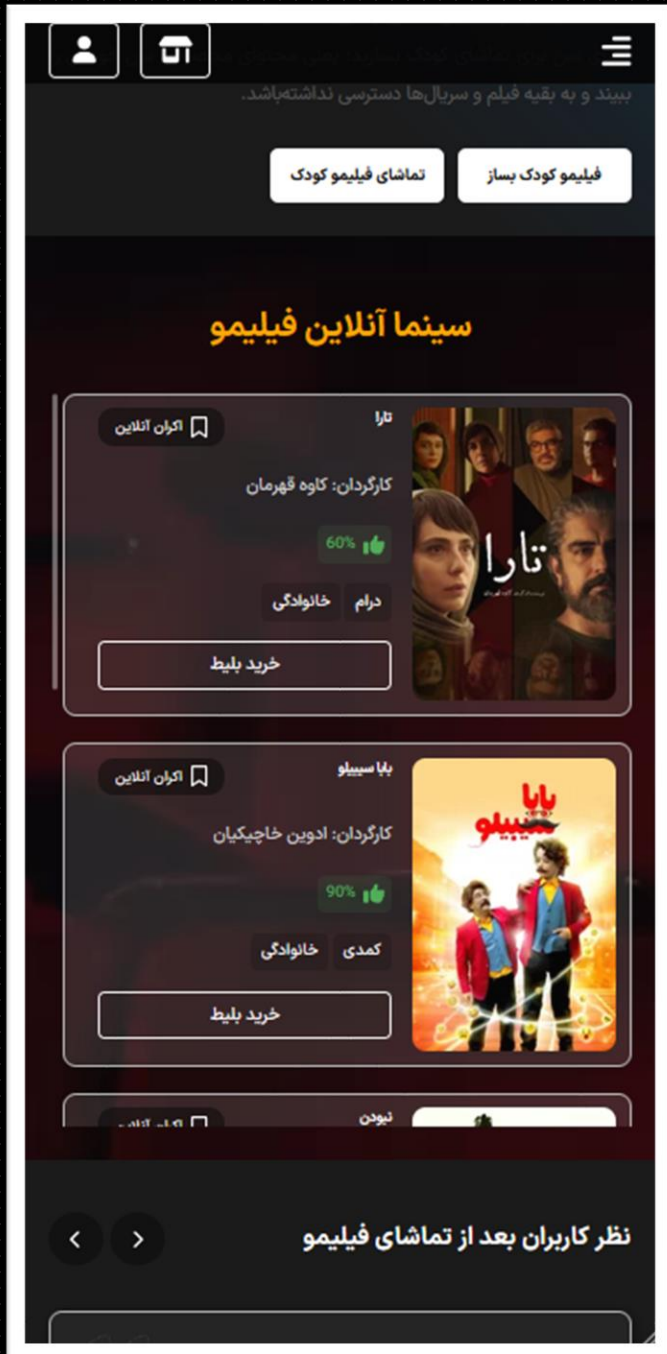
ببیند و به بقیه فیلم و سریال‌ها دسترسی نداشته‌باشد.

فیلیمو کودک بساز

تماشای فیلیمو کودک

سینما آنلاین فیلیمو

تارا
اکران آنلاین
کارگردان: کاوه قهرمان
60%
درام
خانوادگی
خرید بلیط

تارا

بابا سیبیلو
اکران آنلاین
کارگردان: ادوین خاچیکیان
90%
کمدی
خانوادگی
خرید بلیط

بابا سیبیلو

نبودن
اکران آنلاین

نظر کاربران بعد از تماشای فیلیمو